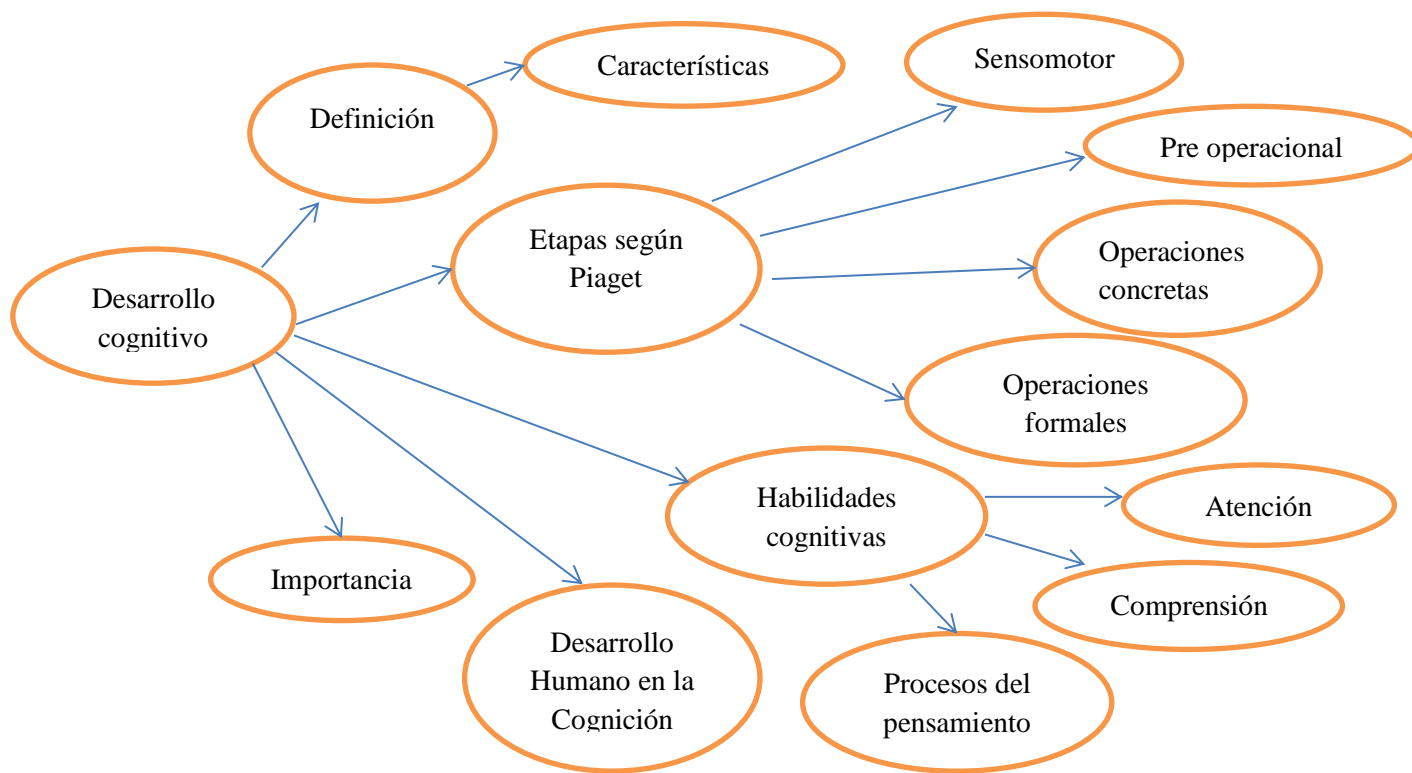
Desarrollo cognitivo

Definición

Características

Etapas según Piaget

Sensomotor

Pre operacional

Operaciones concretas

Operaciones formales

Habilidades cognitivas

Atención

Comprensión

Procesos del pensamiento

Importancia

Desarrollo Humano en la Cognición